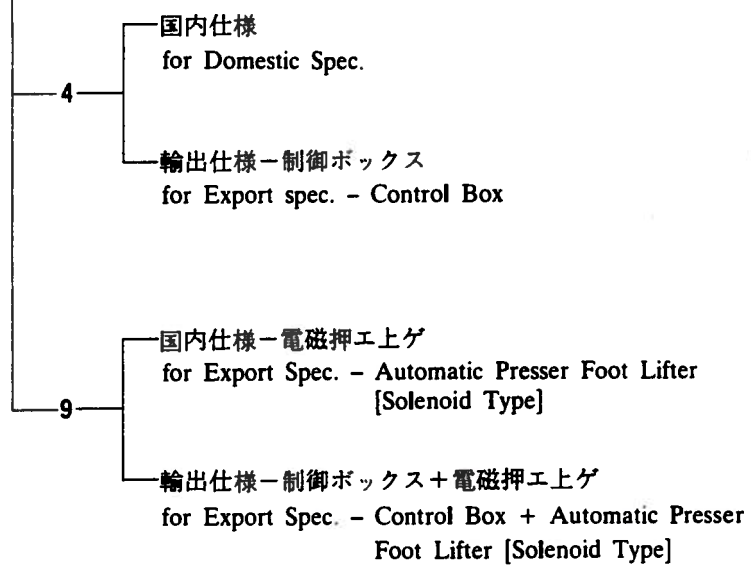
4

国内仕様
for Domestic Spec.

輸出仕様－制御ボックス
for Export spec. – Control Box

9

国内仕様－電磁押エ上ゲ
for Export Spec. – Automatic Presser Foot Lifter [Solenoid Type]

輸出仕様－制御ボックス＋電磁押エ上ゲ
for Export Spec. – Control Box + Automatic Presser Foot Lifter [Solenoid Type]